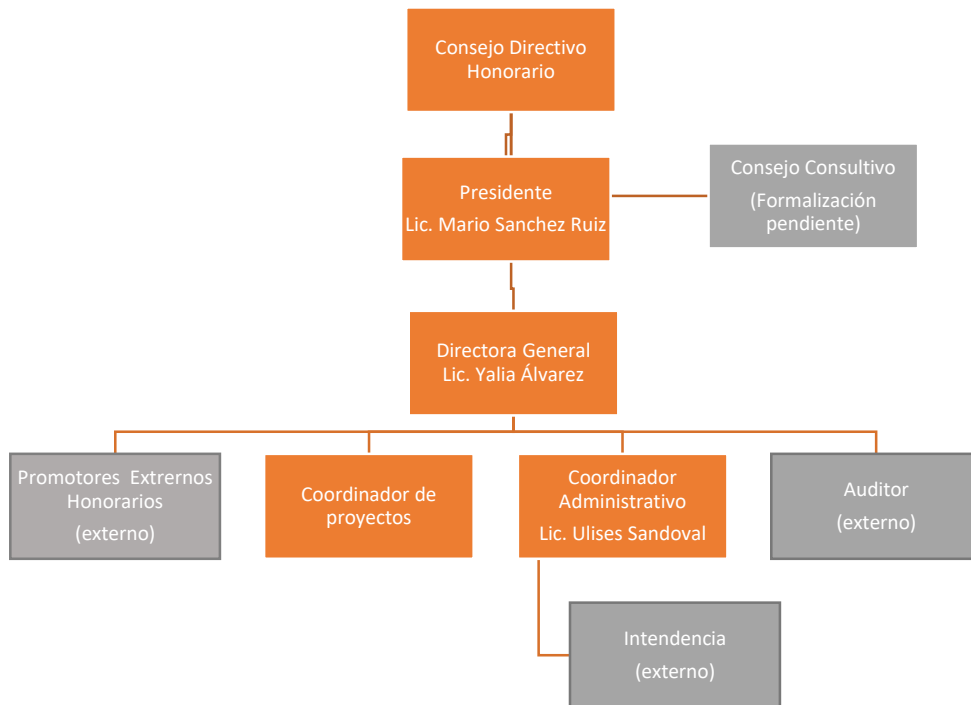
Consejo Directivo Honorario

Presidente
Lic. Mario Sanchez Ruiz

Consejo Consultivo
(Formalización pendiente)

Directora General
Lic. Yalia Álvarez

Promotores Extrernos Honorarios
(externo)

Coordinador de proyectos

Coordinador Administrativo
Lic. Ulises Sandoval

Auditor
(externo)

Intendencia
(externo)